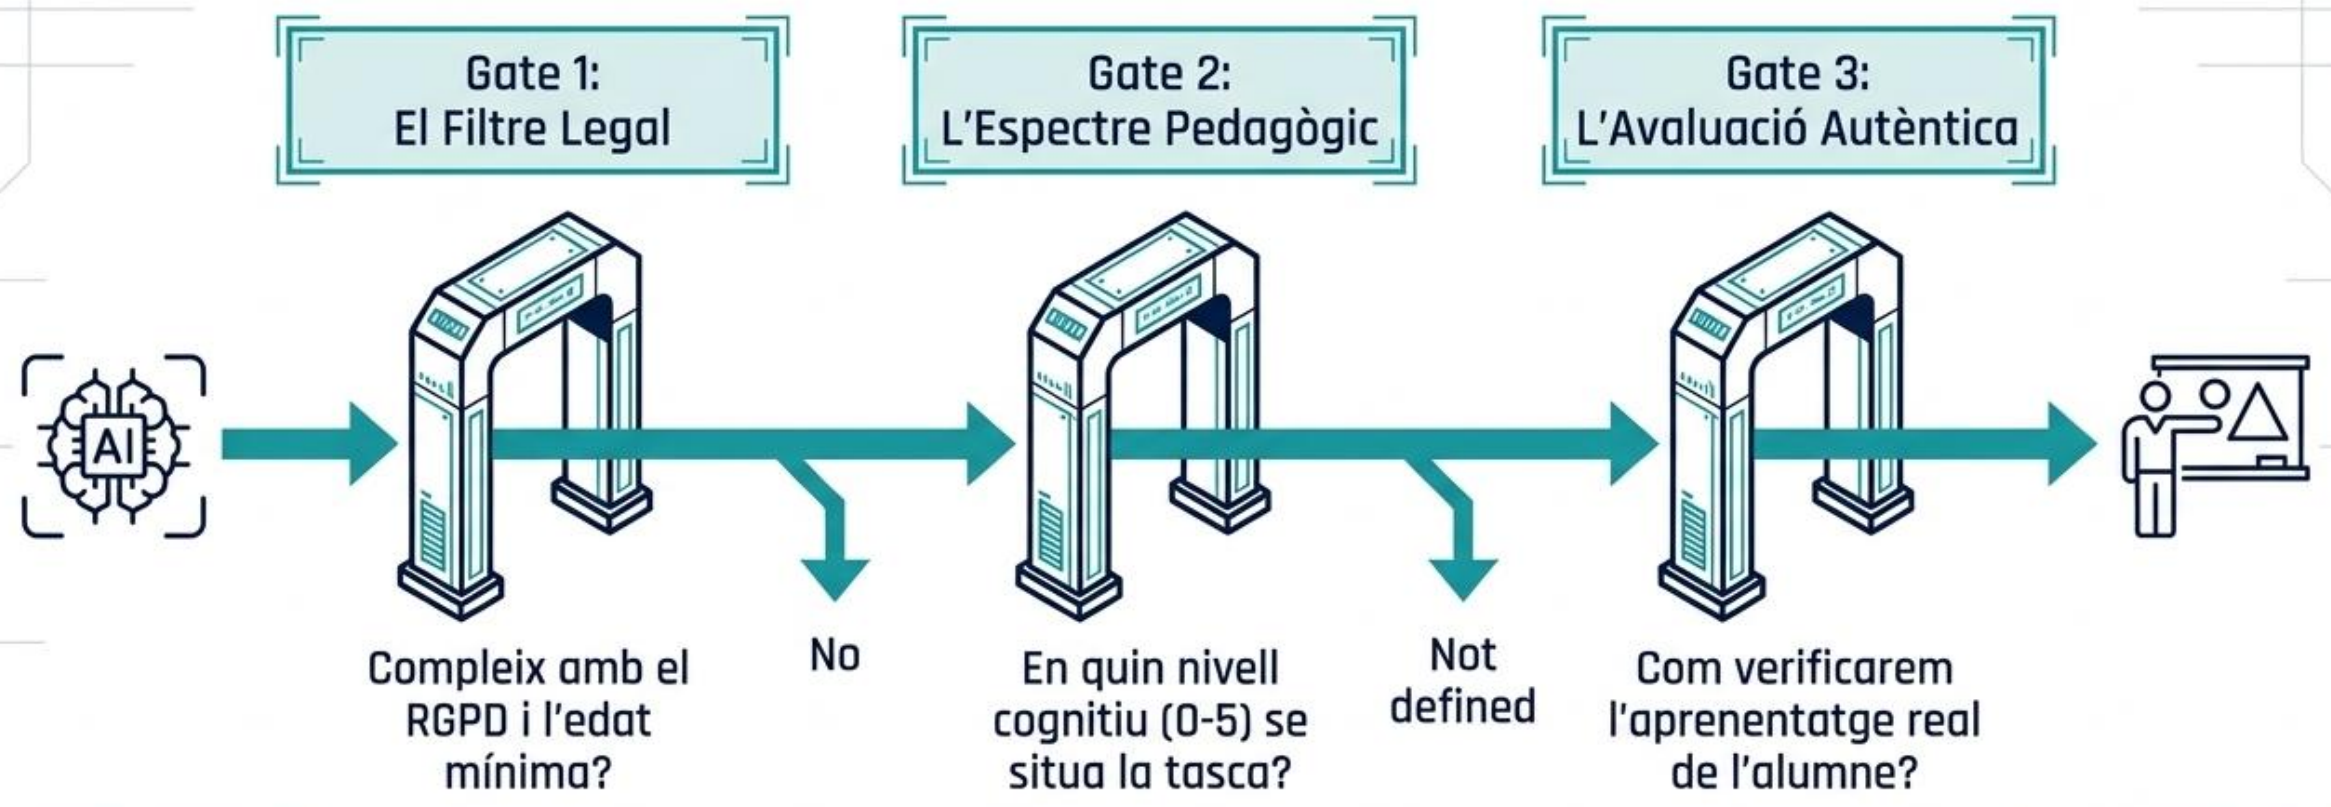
Gate 1:
El Filtre Legal

Gate 2:
L'Espectre Pedagògic

Gate 3:
L'Avaluació Autèntica

AI

Compleix amb el RGPD i l'edat mínima?

No

En quin nivell cognitiu (0-5) se situa la tasca?

Not defined

Com verificarem l'aprenentatge real de l'alumne?